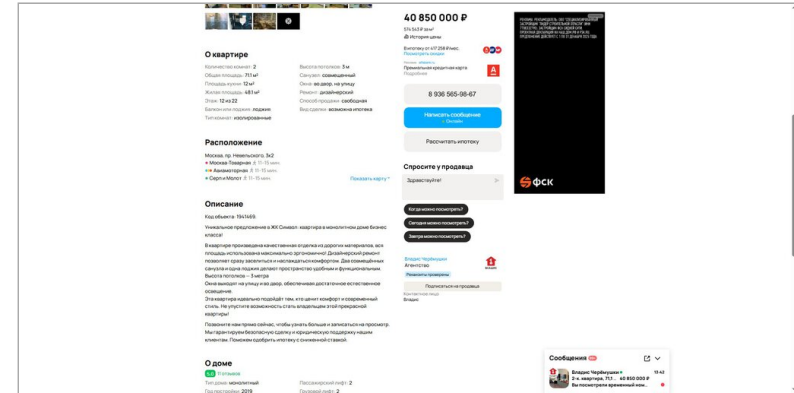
40 850 000 ₽

574 543 ₽ за м²

История цены

О квартире

Количество комнат: 2
Общая площадь: 71,1 м²
Площадь кухни: 12 м²
Жилая площадь: 48,1 м²
Этаж: 12 из 22
Балкон или лоджия: лоджия
Тип комнат: изолированные

Высота потолков: 3 м
Санузел: совмещенный
Окна: во двор, на улицу
Ремонт: дизайнерский
Способ продажи: свободная
Вид сделки: возможна ипотека

Расположение

Москва, пр. Невельского, 3к2
Москва-Товарная 11–15 мин.
Авиамоторная 11–15 мин.
Серп и Молот 11–15 мин.

Показать карту

Описание

Код объекта: 1941469.

Уникальное предложение в ЖК Символ: квартира в монолитном доме бизнес класса!

В квартире произведена качественная отделка из дорогих материалов, вся площадь использована максимально эргономично! Дизайнерский ремонт позволяет сразу заселиться и наслаждаться комфортом. Два совмещённых санузла и одна лоджия делают пространство удобным и функциональным. Высота потолков — 3 метра.
Окна выходят на улицу и во двор, обеспечивая достаточное естественное освещение.
Эта квартира идеально подойдёт тем, кто ценит комфорт и современный стиль. Не упустите возможность стать владельцем этой прекрасной квартиры!

Позвоните нам прямо сейчас, чтобы узнать больше и записаться на просмотр. Мы гарантируем безопасную сделку и юридическую поддержку нашим клиентам. Поможем одобрить ипотеку с сниженной ставкой.

О доме

5.0 11 отзывов

Тип дома: монолитный
Год постройки: 2019

Пассажирский лифт: 2
Грузовой лифт: 2

В ипотеку от 417 258 ₽/мес.
Посмотреть предложения

Премиальная кредитная карта
Подробнее

8 936 565-98-67

Написать сообщение
Онлайн

Рассчитать ипотеку

Спросите у продавца

Здравствуйте!

Когда можно посмотреть?
Сегодня можно посмотреть?
Завтра можно посмотреть?

Владис Черёмушки
Агентство
Реквизиты проверены

Подписаться на продавца

Контактное лицо
Владис

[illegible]

ФСК

Сообщения

Владис Черёмушки
2-к. квартира, 71,1... 40 850 000 ₽
Вы посмотрели времменный ном...
13:43